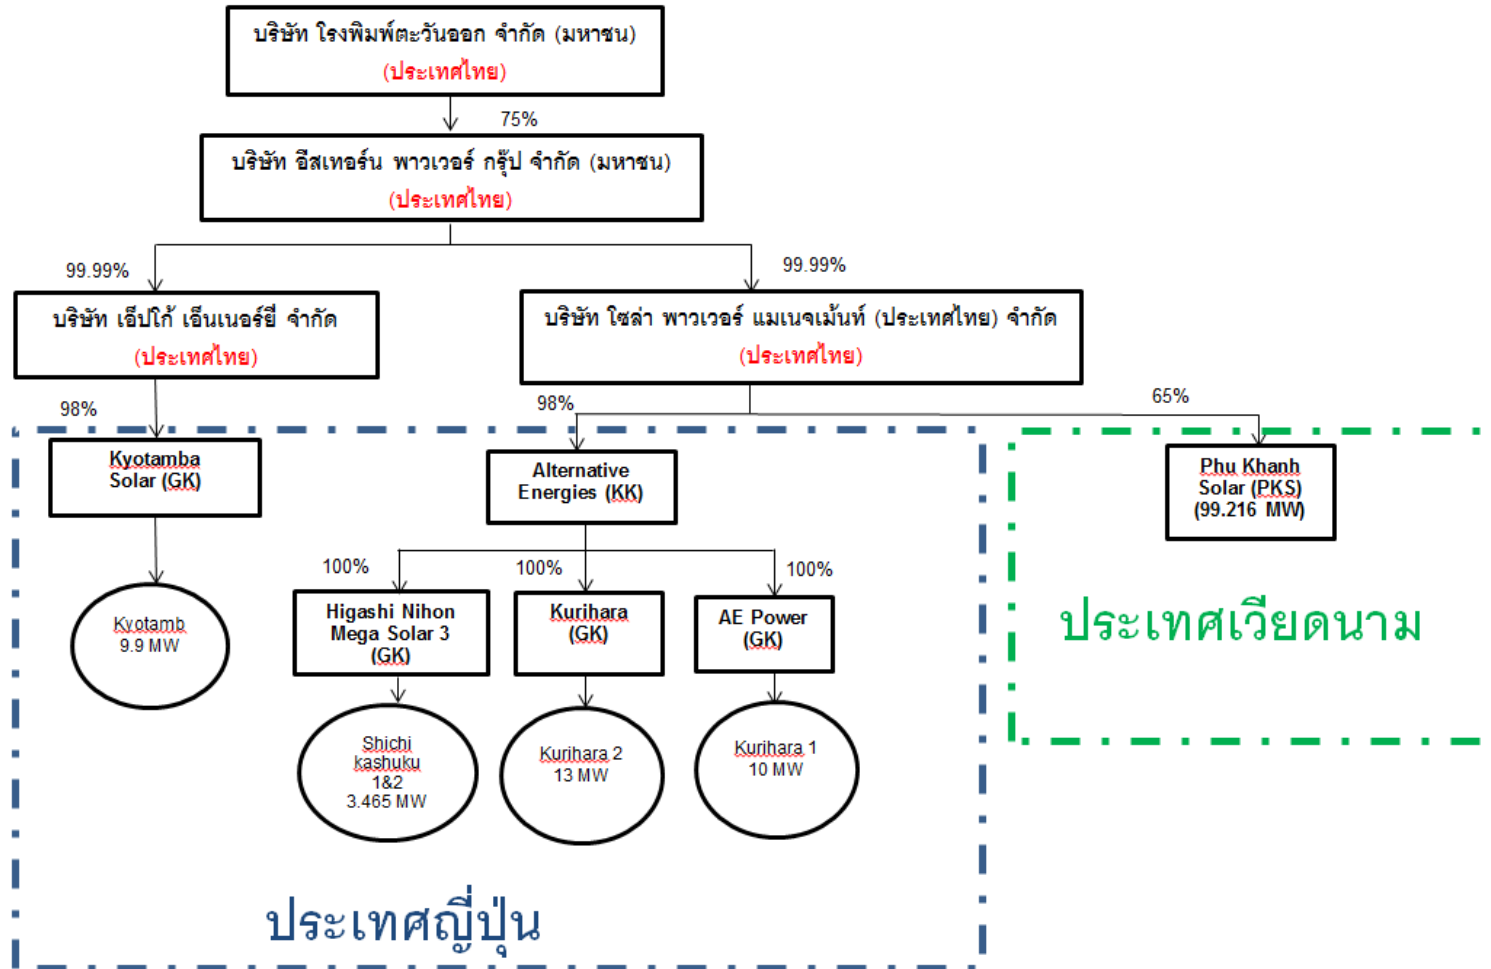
บริษัท โรงพิมพ์ตะวันออก จำกัด (มหาชน)
(ประเทศไทย)

75%

บริษัท อีสเทอร์น พาวเวอร์ กรุ๊ป จำกัด (มหาชน)
(ประเทศไทย)

99.99%

99.99%

บริษัท เอ็ปโก้ เอ็นเนอร์ยี่ จำกัด
(ประเทศไทย)

บริษัท โซล่า พาวเวอร์ แมเนจเม้นท์ (ประเทศไทย) จำกัด
(ประเทศไทย)

98%

98%

65%

Kyotamba Solar (GK)

Alternative Energies (KK)

Phu Khanh Solar (PKS) (99.216 MW)

100%

100%

100%

Kyotamb 9.9 MW

Higashi Nihon Mega Solar 3 (GK)

Kurihara (GK)

AE Power (GK)

ประเทศเวียดนาม

Shichi kashuku 1&2 3.465 MW

Kurihara 2 13 MW

Kurihara 1 10 MW

ประเทศญี่ปุ่น